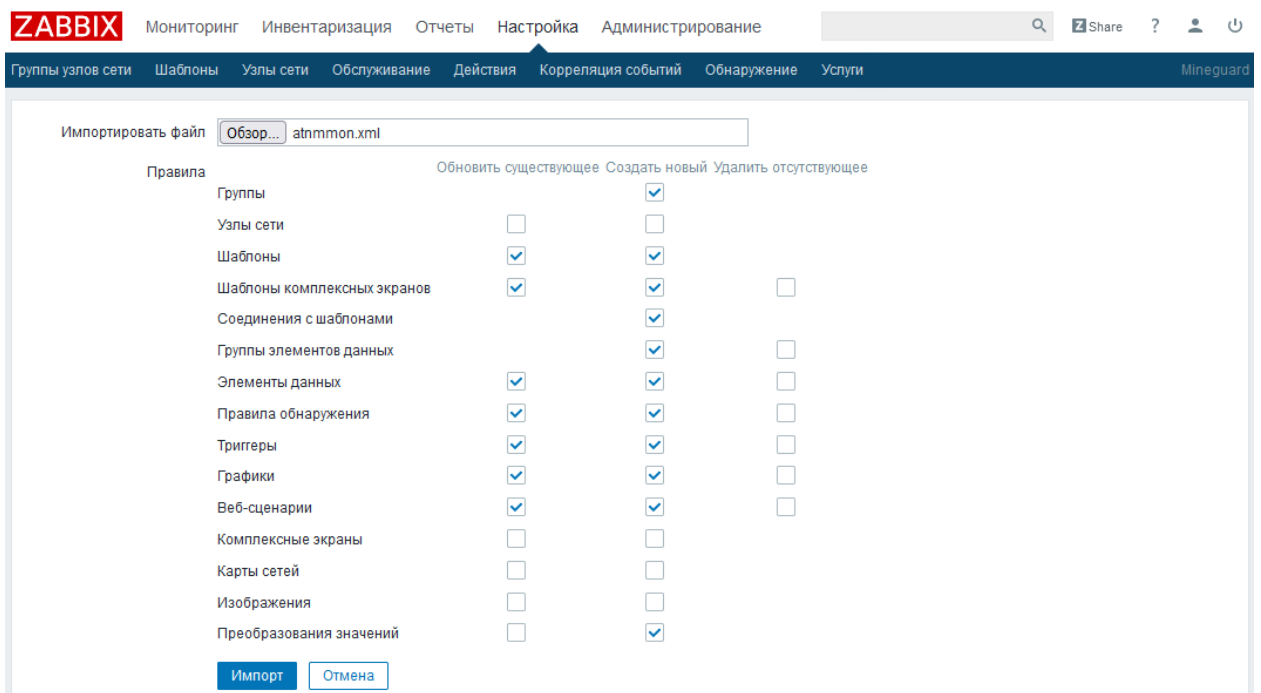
ZABBIX Мониторинг Инвентаризация Отчеты Настройка Администрирование

Share ?

Группы узлов сети Шаблоны Узлы сети Обслуживание Действия Корреляция событий Обнаружение Услуги Mineguard

Импортировать файл Обзор... atnmmon.xml

Правила

| | Обновить существующее | Создать новый | Удалить отсутствующее |
|---|---|---|---|
| Группы | | ✓ | |
| Узлы сети | ☐ | ☐ | |
| Шаблоны | ✓ | ✓ | |
| Шаблоны комплексных экранов | ✓ | ✓ | ☐ |
| Соединения с шаблонами | | ✓ | |
| Группы элементов данных | | ✓ | ☐ |
| Элементы данных | ✓ | ✓ | ☐ |
| Правила обнаружения | ✓ | ✓ | ☐ |
| Триггеры | ✓ | ✓ | ☐ |
| Графики | ✓ | ✓ | ☐ |
| Веб-сценарии | ✓ | ✓ | ☐ |
| Комплексные экраны | ☐ | ☐ | |
| Карты сетей | ☐ | ☐ | |
| Изображения | ☐ | ☐ | |
| Преобразования значений | ☐ | ✓ | |

Импорт Отмена